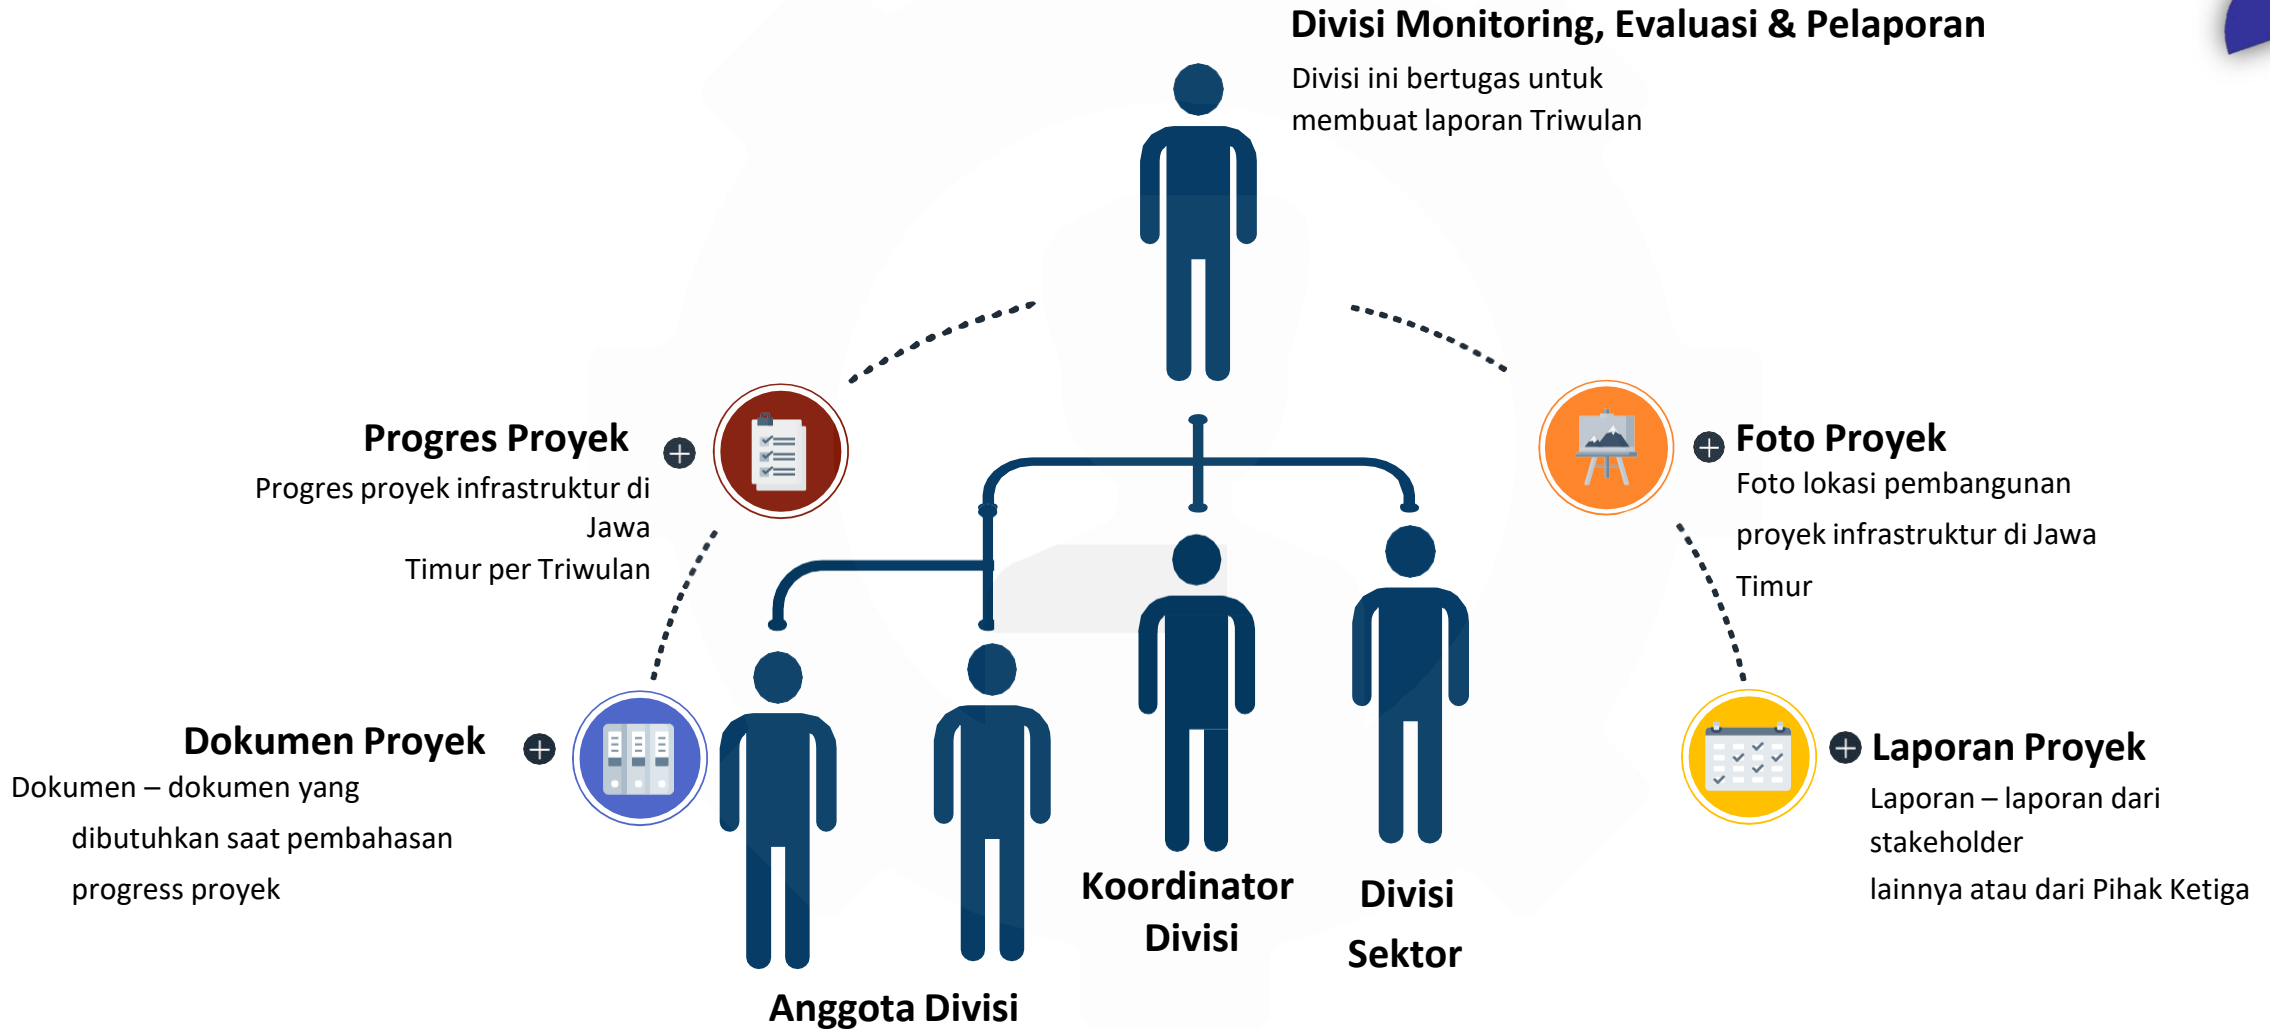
Divisi Monitoring, Evaluasi & Pelaporan
Divisi ini bertugas untuk membuat laporan Triwulan

Progres Proyek
Progres proyek infrastruktur di Jawa Timur per Triwulan

Foto Proyek
Foto lokasi pembangunan proyek infrastruktur di Jawa Timur

Dokumen Proyek
Dokumen – dokumen yang dibutuhkan saat pembahasan progress proyek

Laporan Proyek
Laporan – laporan dari stakeholder lainnya atau dari Pihak Ketiga

Koordinator Divisi

Divisi Sektor

Anggota Divisi